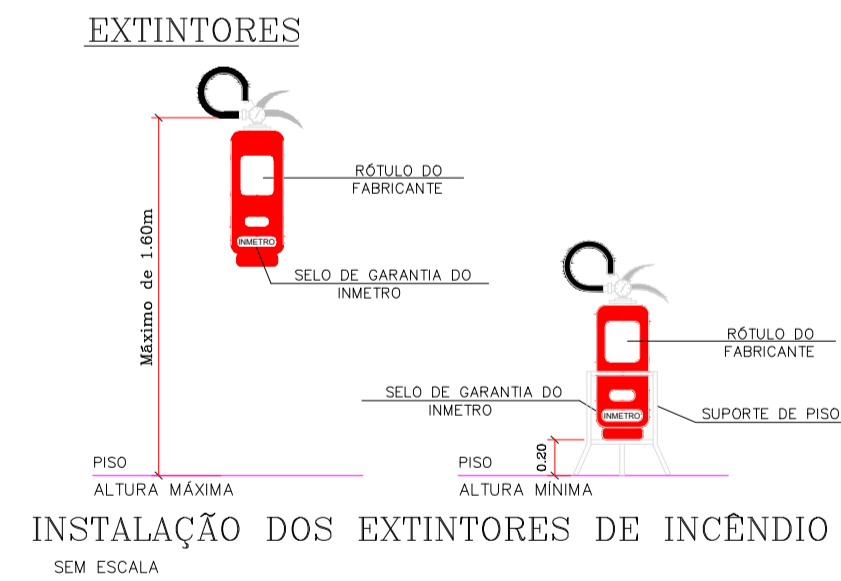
EXTINTORES

Máximo de 1.60m

RÓTULO DO FABRICANTE

INMETRO

SELO DE GARANTIA DO INMETRO

PISO

ALTURA MÁXIMA

RÓTULO DO FABRICANTE

SELO DE GARANTIA DO INMETRO

INMETRO

SUPORTE DE PISO

0.20

PISO

ALTURA MÍNIMA

INSTALAÇÃO DOS EXTINTORES DE INCÊNDIO

SEM ESCALA